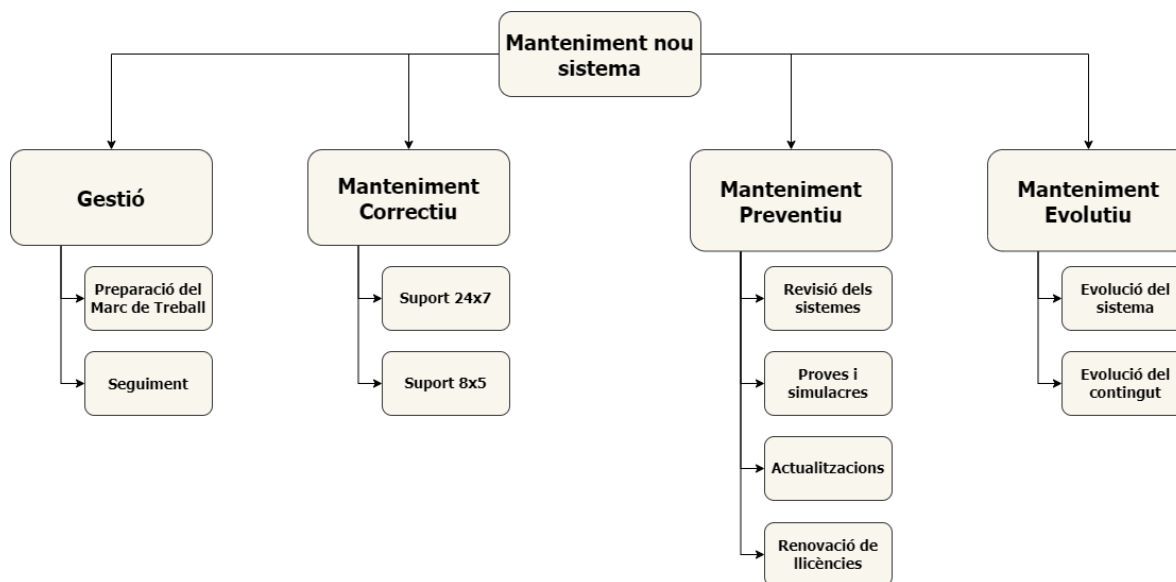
Manteniment nou sistema

Gestió

Preparació del Marc de Treball

Seguiment

Manteniment Correctiu

Suport 24x7

Suport 8x5

Manteniment Preventiu

Revisió dels sistemes

Proves i simulacres

Actualitzacions

Renovació de llicències

Manteniment Evolutiu

Evolució del sistema

Evolució del contingut